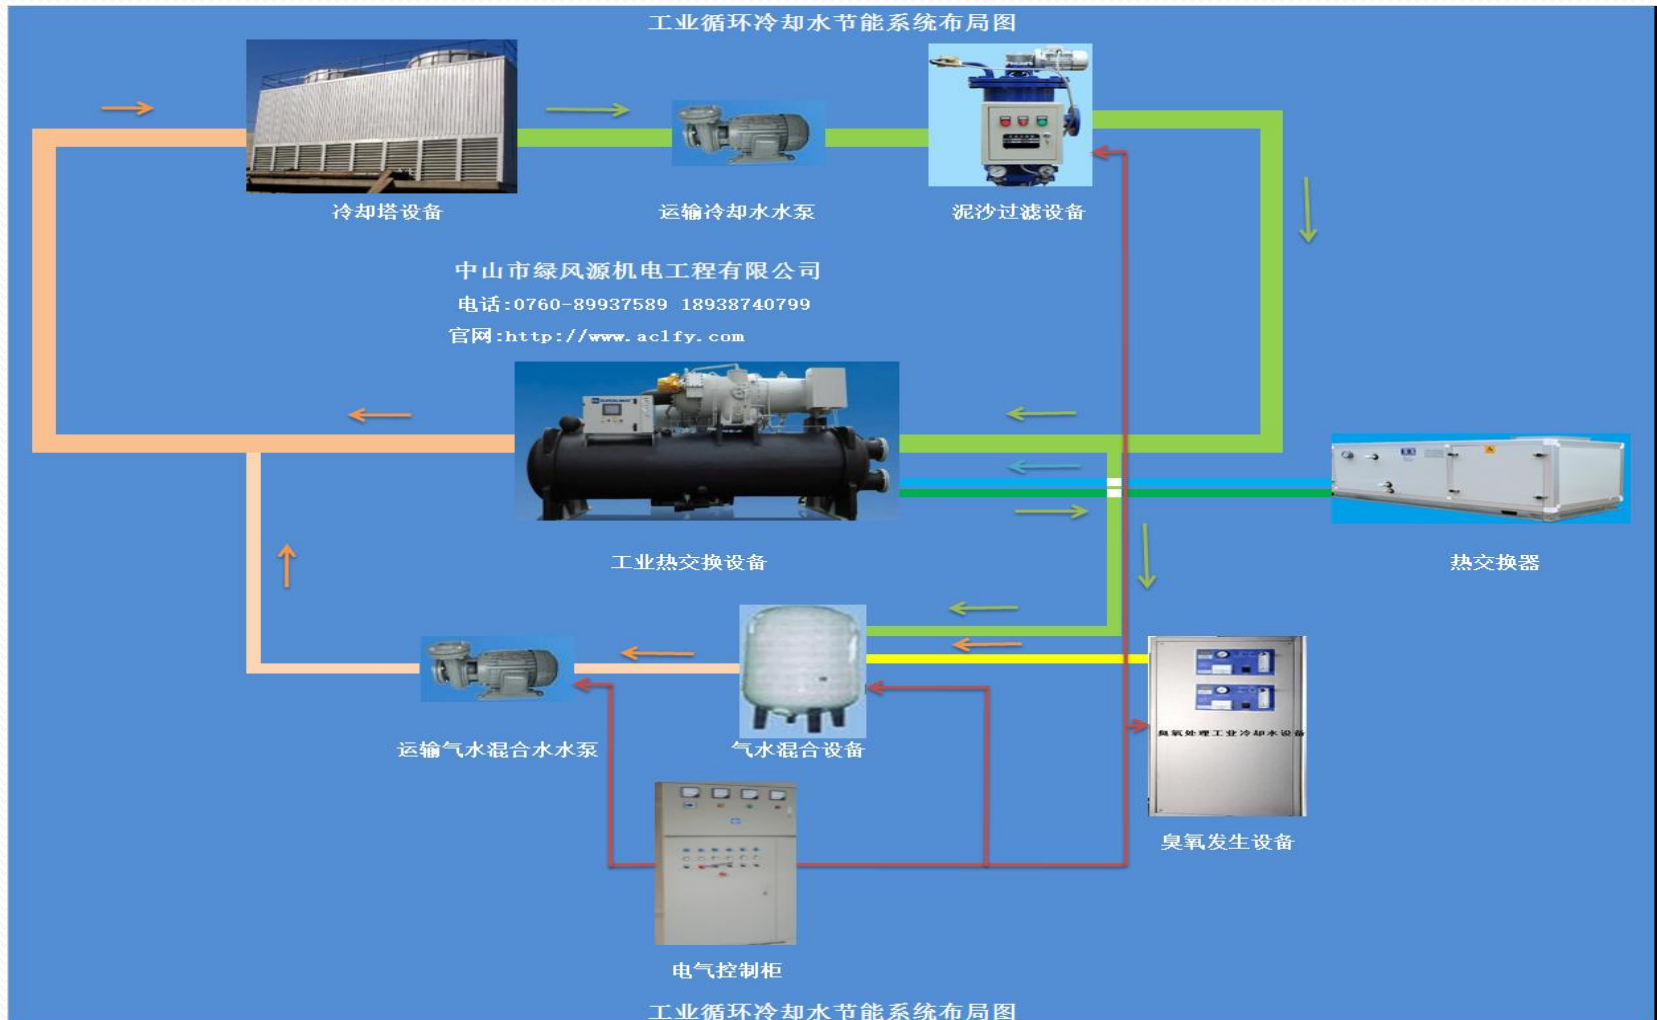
工业循环冷却水节能系统布局图

冷却塔设备

运输冷却水水泵

泥沙过滤设备

中山市绿风源机电工程有限公司

电话:0760-89937589 18938740799

官网:http://www.aclfy.com

工业热交换设备

热交换器

运输气水混合水水泵

气水混合设备

臭氧处理工业冷却水设备

臭氧发生设备

电气控制柜

工业循环冷却水节能系统布局图